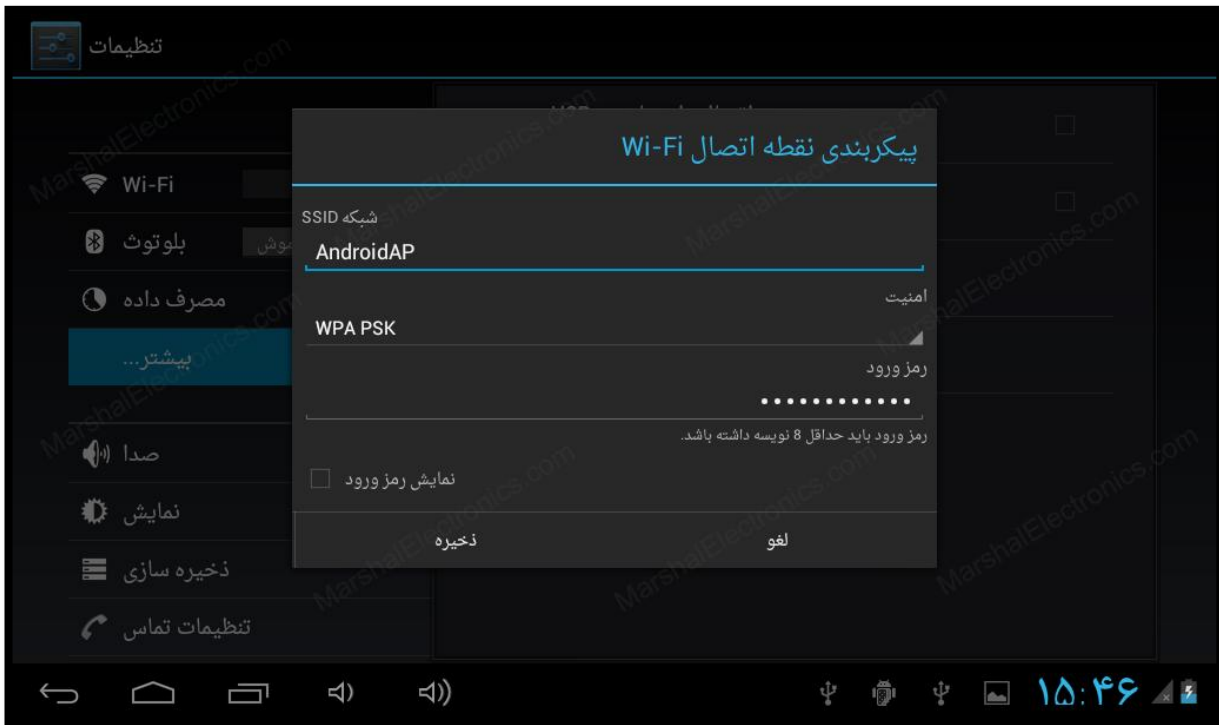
تنظیمات

Wi-Fi
بلوتوث
مصرف داده
بیشتر...
صدا
نمایش
ذخیره سازی
تنظیمات تماس

پیکربندی نقطه اتصال Wi-Fi

شبکه SSID
AndroidAP
امنیت
WPA PSK
رمز ورود
•••••••••••••
رمز ورود باید حداقل 8 نویسه داشته باشد.
نمایش رمز ورود
لغو
ذخیره

MarshalElectronics.com

۱۵:۴۶